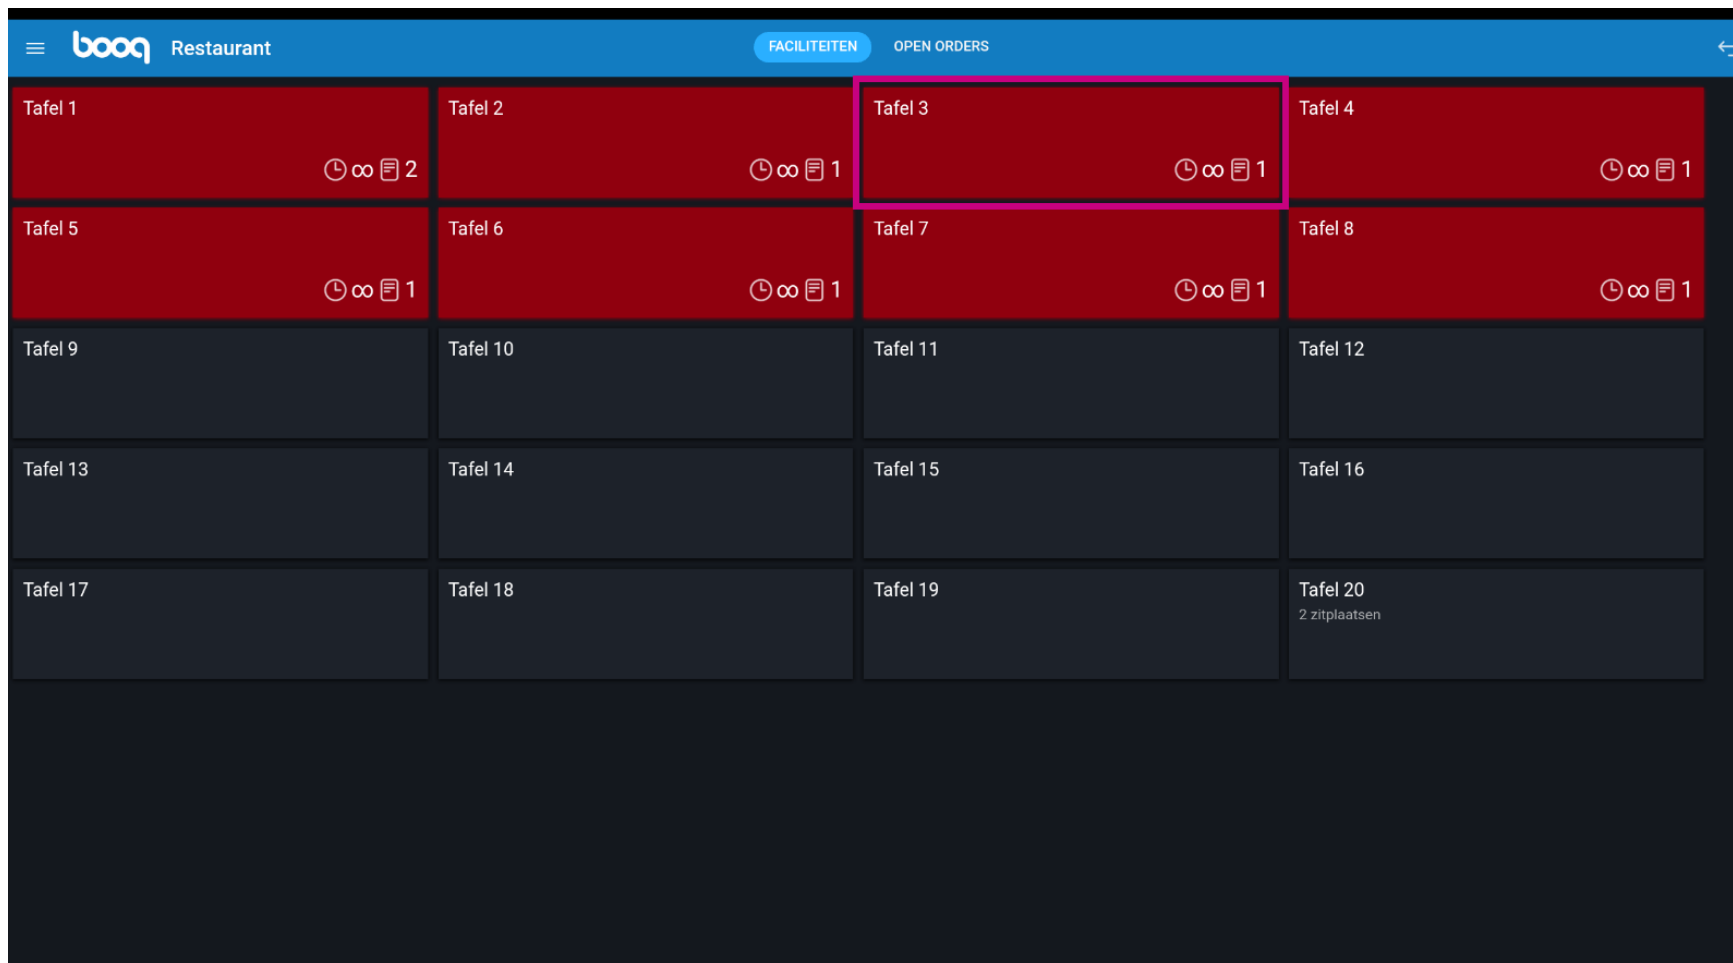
booq Restaurant

FACILITEITEN OPEN ORDERS

Tafel 1
∞ 2

Tafel 2
∞ 1

Tafel 3
∞ 1

Tafel 4
∞ 1

Tafel 5
∞ 1

Tafel 6
∞ 1

Tafel 7
∞ 1

Tafel 8
∞ 1

Tafel 9

Tafel 10

Tafel 11

Tafel 12

Tafel 13

Tafel 14

Tafel 15

Tafel 16

Tafel 17

Tafel 18

Tafel 19

Tafel 20
2 zitplaatsen